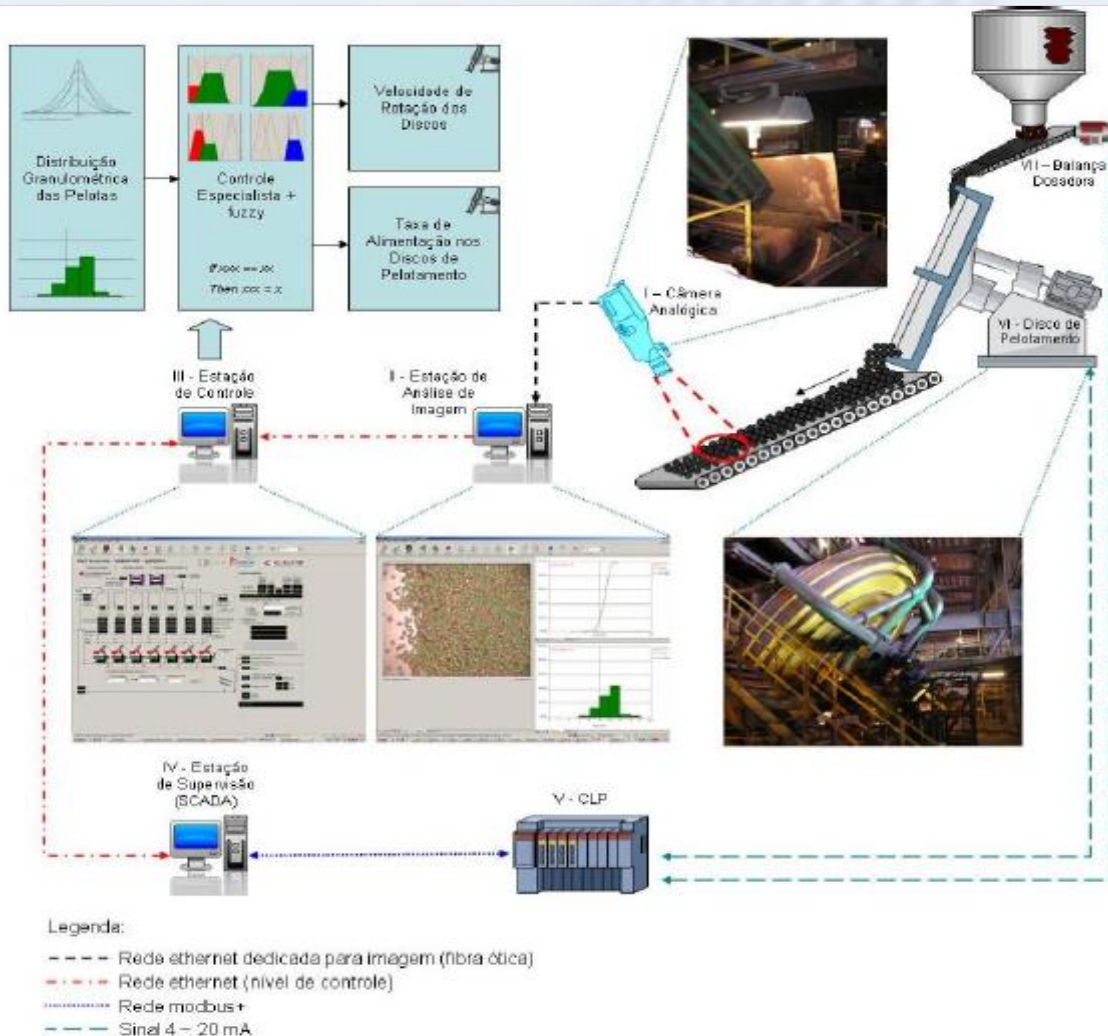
Distribuição Granulométrica das Pelotas

Controle Especialista + fuzzy

If xxx == xx
Then xxx = x

Velocidade de Rotação dos Discos

Taxa de Alimentação nos Discos de Pelotamento

I – Câmera Analógica

VII - Balança Dosadora

VI - Disco de Pelotamento

III - Estação de Controle

II - Estação de Análise de Imagem

IV - Estação de Supervisão (SCADA)

V - CLP

Legenda:
Rede ethernet dedicada para imagem (fibra ótica)
Rede ethernet (nível de controle)
Rede modbus+
Sinal 4 – 20 mA